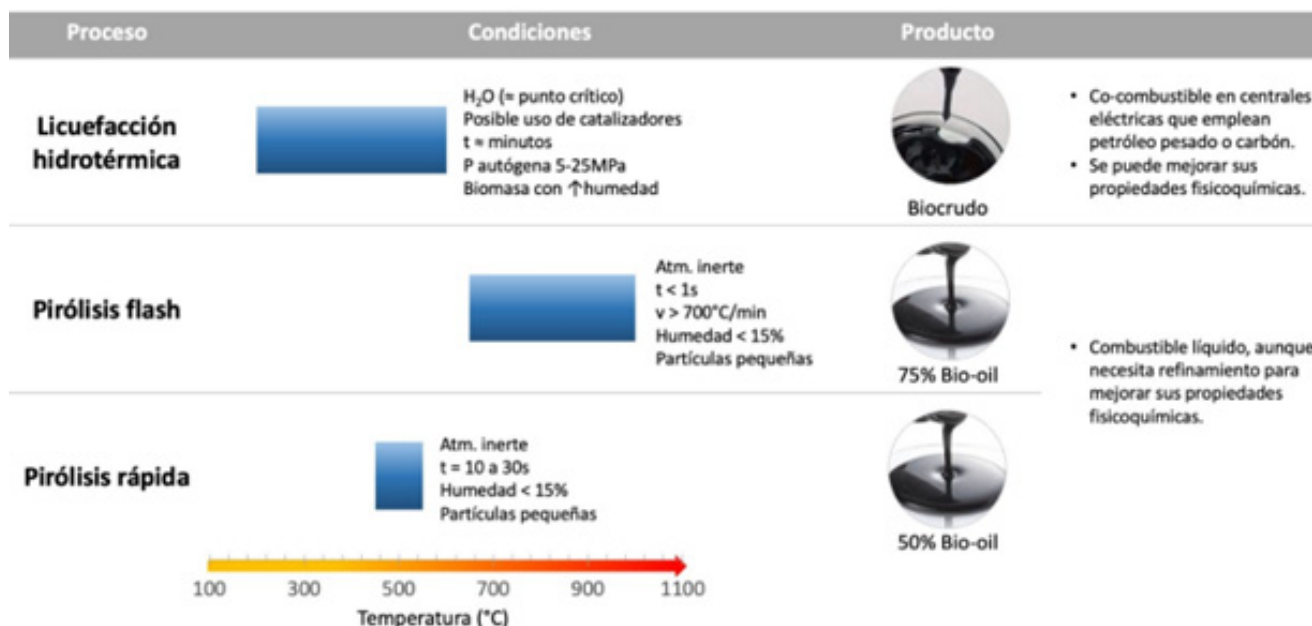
| Proceso | Condiciones | Producto | |
|---|---|---|---|
| Licuefacción hidrotérmica | $H_2O$ (≈ punto crítico) Posible uso de catalizadores t ≈ minutos P autógena 5-25MPa Biomasa con ↑humedad | Biocrudo | • Co-combustible en centrales eléctricas que emplean petróleo pesado o carbón. • Se puede mejorar sus propiedades fisicoquímicas. |
| Pirólisis flash | Atm. inerte t < 1s v > 700°C/min Humedad < 15% Partículas pequeñas | 75% Bio-oil | • Combustible líquido, aunque necesita refinamiento para mejorar sus propiedades fisicoquímicas. |
| Pirólisis rápida | Atm. inerte t = 10 a 30s Humedad < 15% Partículas pequeñas | 50% Bio-oil | |

100 300 500 700 900 1100

Temperatura (°C)